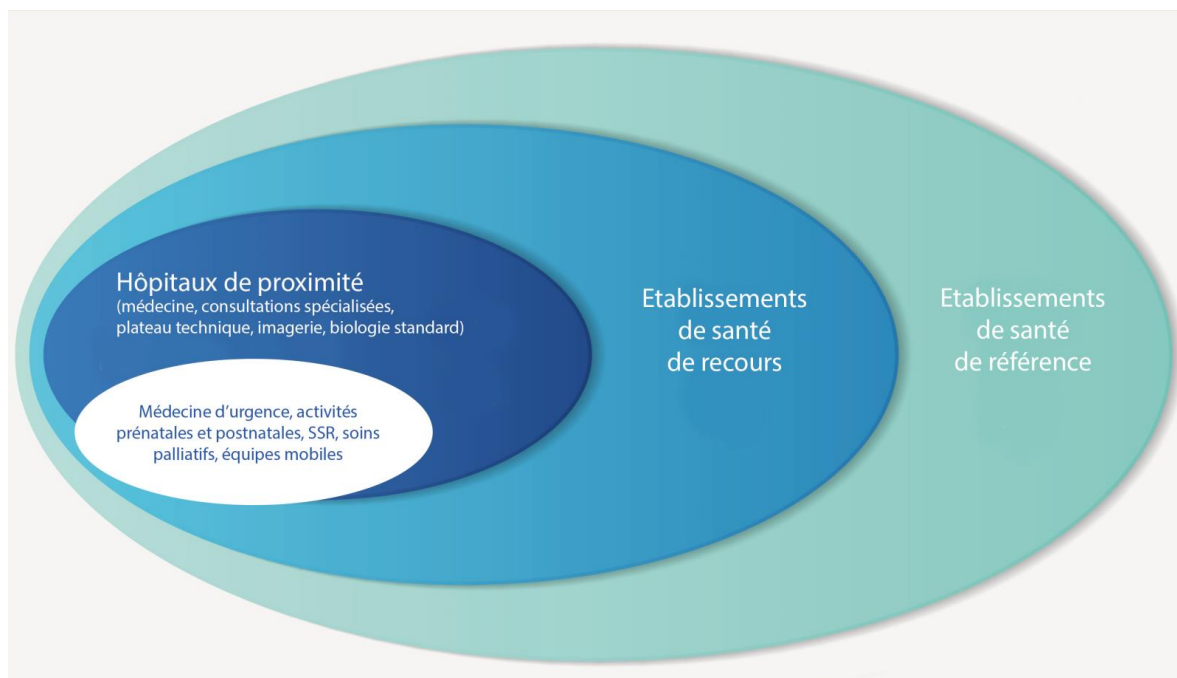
Hôpitaux de proximité
(médecine, consultations spécialisées, plateau technique, imagerie, biologie standard)

Médecine d'urgence, activités prénatales et postnatales, SSR, soins palliatifs, équipes mobiles

Etablissements de santé de recours

Etablissements de santé de référence